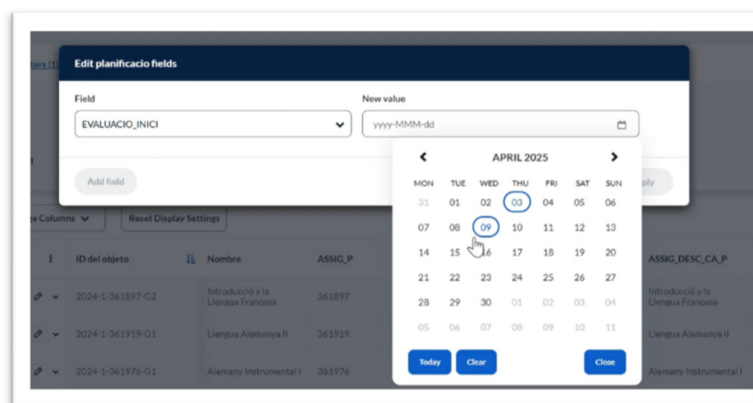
ters (1

Edit planificacio fields

Field
EVALUACIO_INICI

New value
yyyy-MMM-dd

Add field

ply

e Columns
Reset Display Settings

APRIL 2025

| MON | TUE | WED | THU | FRI | SAT | SUN |
|---|---|---|---|---|---|---|
| 31 | 01 | 02 | 03 | 04 | 05 | 06 |
| 07 | 08 | 09 | 10 | 11 | 12 | 13 |
| 14 | 15 | 16 | 17 | 18 | 19 | 20 |
| 21 | 22 | 23 | 24 | 25 | 26 | 27 |
| 28 | 29 | 30 | 01 | 02 | 03 | 04 |
| 05 | 06 | 07 | 08 | 09 | 10 | 11 |

Today
Clear
Close

| ID del objeto | Nombre | ASSIG_P | ASSIG_DESC_CA_P |
|---|---|---|---|
| 2024-1-361897-G2 | Introducció a la Llengua Francesa | 361897 | Introducció a la Llengua Francesa |
| 2024-1-361919-G1 | Llengua Alemanya II | 361919 | Llengua Alemanya II |
| 2024-1-361976-G1 | Alemany Instrumental I | 361976 | Alemany Instrumental I |